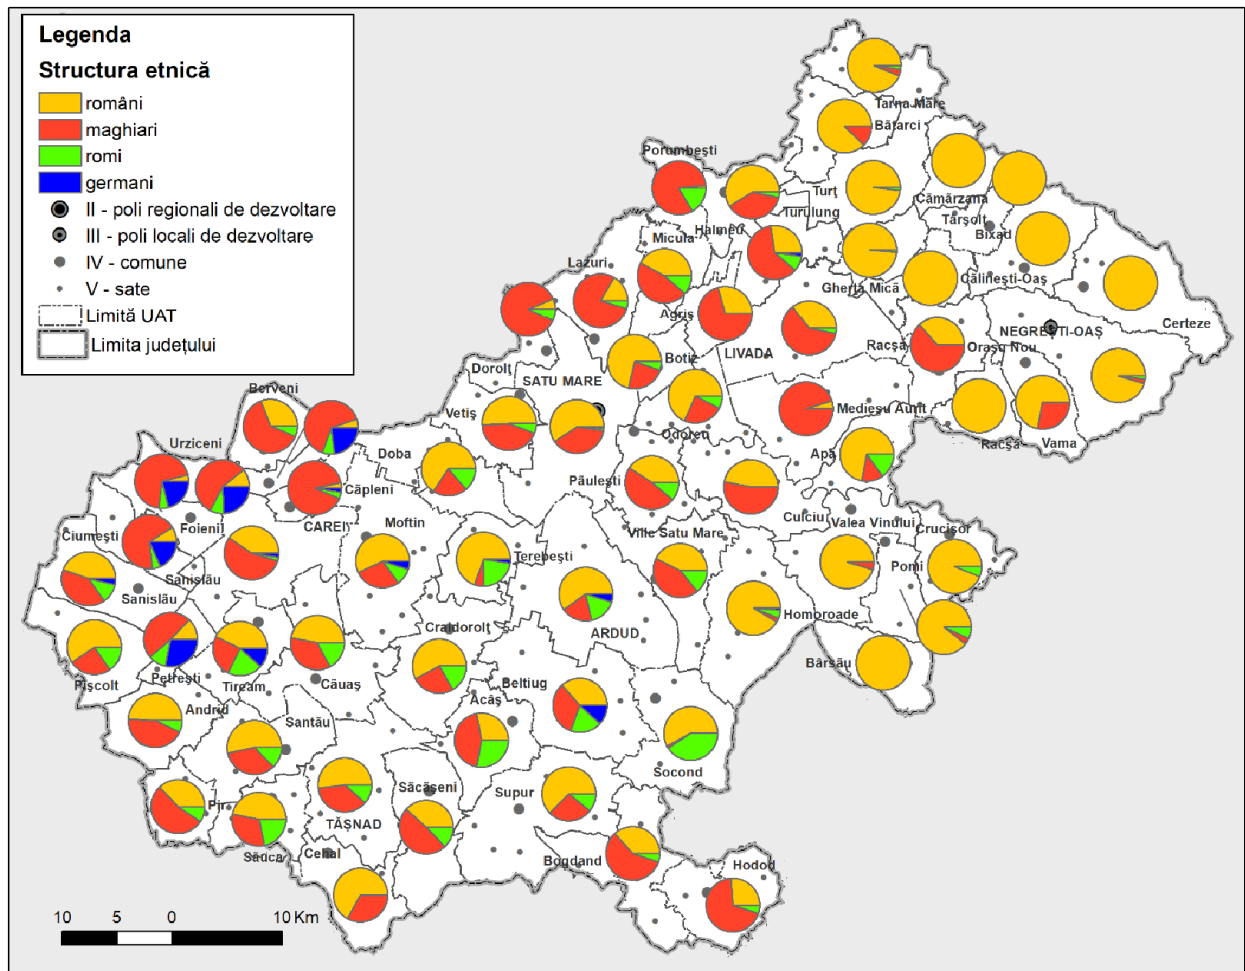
Legenda
Structura etnică
români
maghiari
romi
germani
II - poli regionali de dezvoltare
III - poli locali de dezvoltare
IV - comune
V - sate
Limită UAT
Limita județului

Tarna Mare
Bătarci
Porumbești
Turț
Turulung
Cămărzana
Tarșolț
Halmeu
Micula
Bixad
Lazuri
Călinești-Oaș
Gherța Mică
Agriș
Certeze
NEGREȘTI-OAȘ
Racșa
Orașu Nou
Botiz
LIVADA
Dorolț
SATU MARE
Medieșu Aurit
Vetiș
Odoreu
Racșa
Vama
Berveni
Apa
Urziceni
Doba
Păulești
Căpleni
CAREI
Culciu
Valea Vinului
Crucișor
Moftin
Foieni
Ciumești
Viile Satu Mare
Terebești
Pomi
Sanislău
Sanislău
Homoroade
Craidorolț
ARDUD
Bârsău
Pișcolt
Petrești
Tiream
Căuaș
Beltiug
Andrid
Acâș
Santău
Săcășeni
Supur
Socond
Pir
TĂȘNAD
Sudca
Cehal
Bogdand
Hodod
10 5 0 10 Km